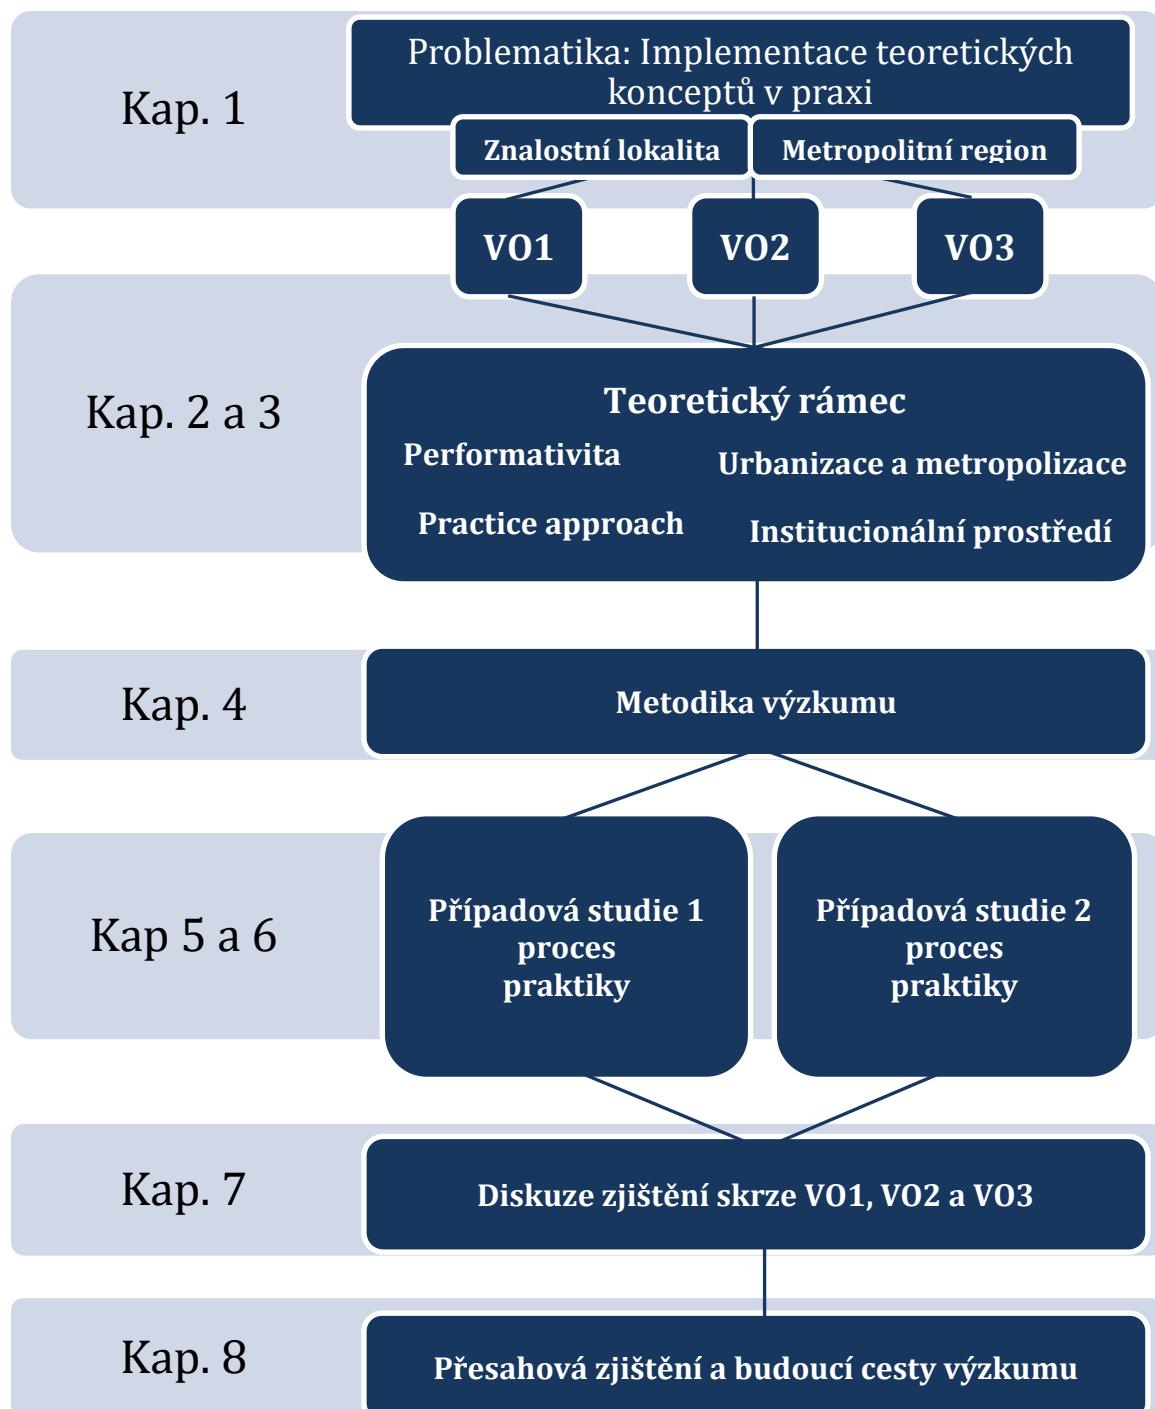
Kap. 1

Problematika: Implementace teoretických konceptů v praxi

Znalostní lokalita

Metropolitní region

VO1

VO2

VO3

Kap. 2 a 3

Teoretický rámec

Performativita

Urbanizace a metropolizace

Practice approach

Institucionální prostředí

Kap. 4

Metodika výzkumu

Kap 5 a 6

Případová studie 1
proces
praktiky

Případová studie 2
proces
praktiky

Kap. 7

Diskuze zjištění skrze VO1, VO2 a VO3

Kap. 8

Přesahová zjištění a budoucí cesty výzkumu